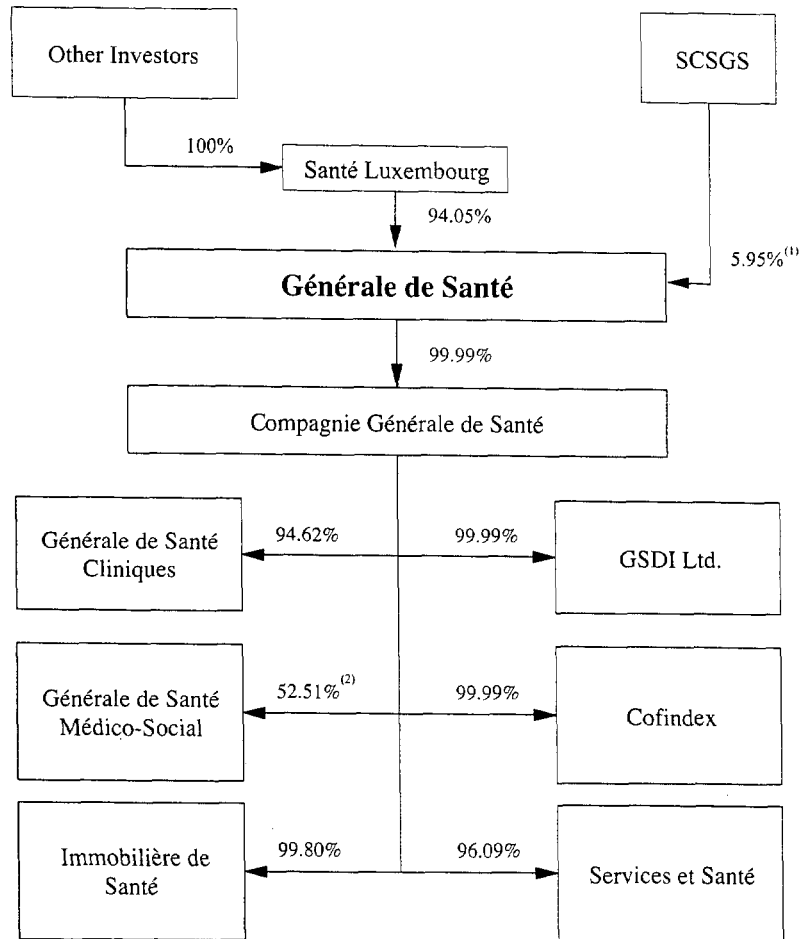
Other Investors

SCSGS

100%

Santé Luxembourg

94.05%

5.95%$^{(1)}$

Générale de Santé

99.99%

Compagnie Générale de Santé

Générale de Santé Cliniques

94.62%

99.99%

GSDI Ltd.

Générale de Santé Médico-Social

52.51%$^{(2)}$

99.99%

Cofindex

Immobilière de Santé

99.80%

96.09%

Services et Santé